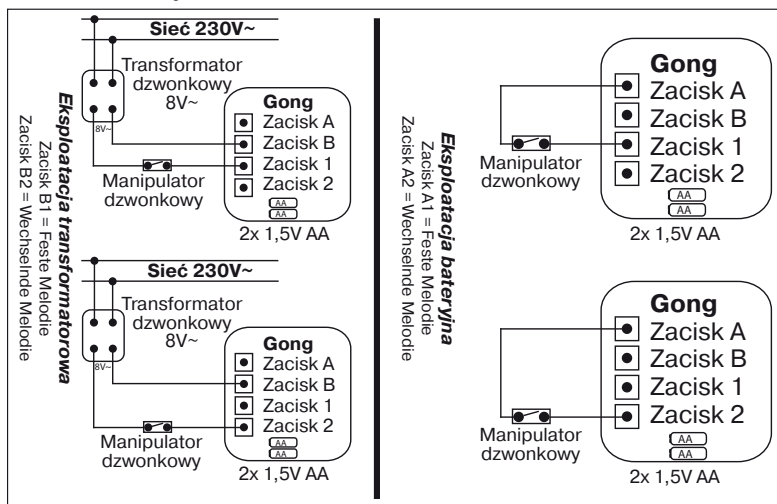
Eksploatacja transformatorowa
Zacisk B1 = Feste Melodie
Zacisk B2 = Wechselnde Melodie

Sieć 230V~
Transformator dzwonkowy 8V~
8V~
Gong
Zacisk A
Zacisk B
Zacisk 1
Zacisk 2
AA
AA
Manipulator dzwonkowy
2x 1,5V AA

Sieć 230V~
Transformator dzwonkowy 8V~
8V~
Gong
Zacisk A
Zacisk B
Zacisk 1
Zacisk 2
AA
AA
Manipulator dzwonkowy
2x 1,5V AA

Eksploatacja bateryjna
Zacisk A1 = Feste Melodie
Zacisk A2 = Wechselnde Melodie

Gong
Zacisk A
Zacisk B
Zacisk 1
Zacisk 2
AA
AA
Manipulator dzwonkowy
2x 1,5V AA

Gong
Zacisk A
Zacisk B
Zacisk 1
Zacisk 2
AA
AA
Manipulator dzwonkowy
2x 1,5V AA